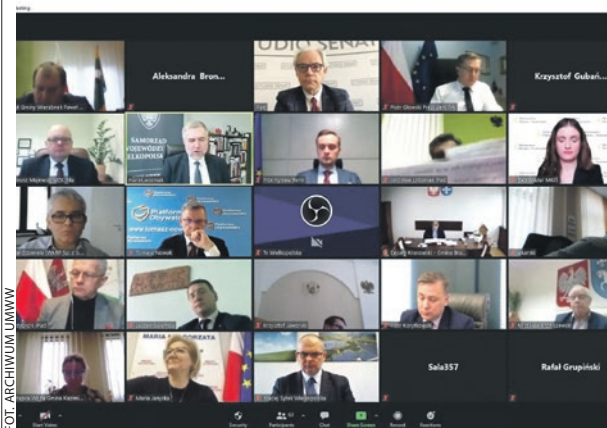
Aleksandra Bron...
Krzysztof Gubań...
UDIO SENAT
SAMORZĄD WOJEWÓDZTWA WIELKOPOLSKA
Platforma Obywatelska
Sala357
Rafał Grupiński
MARIA MAŁGORZATA
Start Video
Security
Participants
Chat
Share Screen
Record
Reactions
FOT. ARCHIWUM UMWW